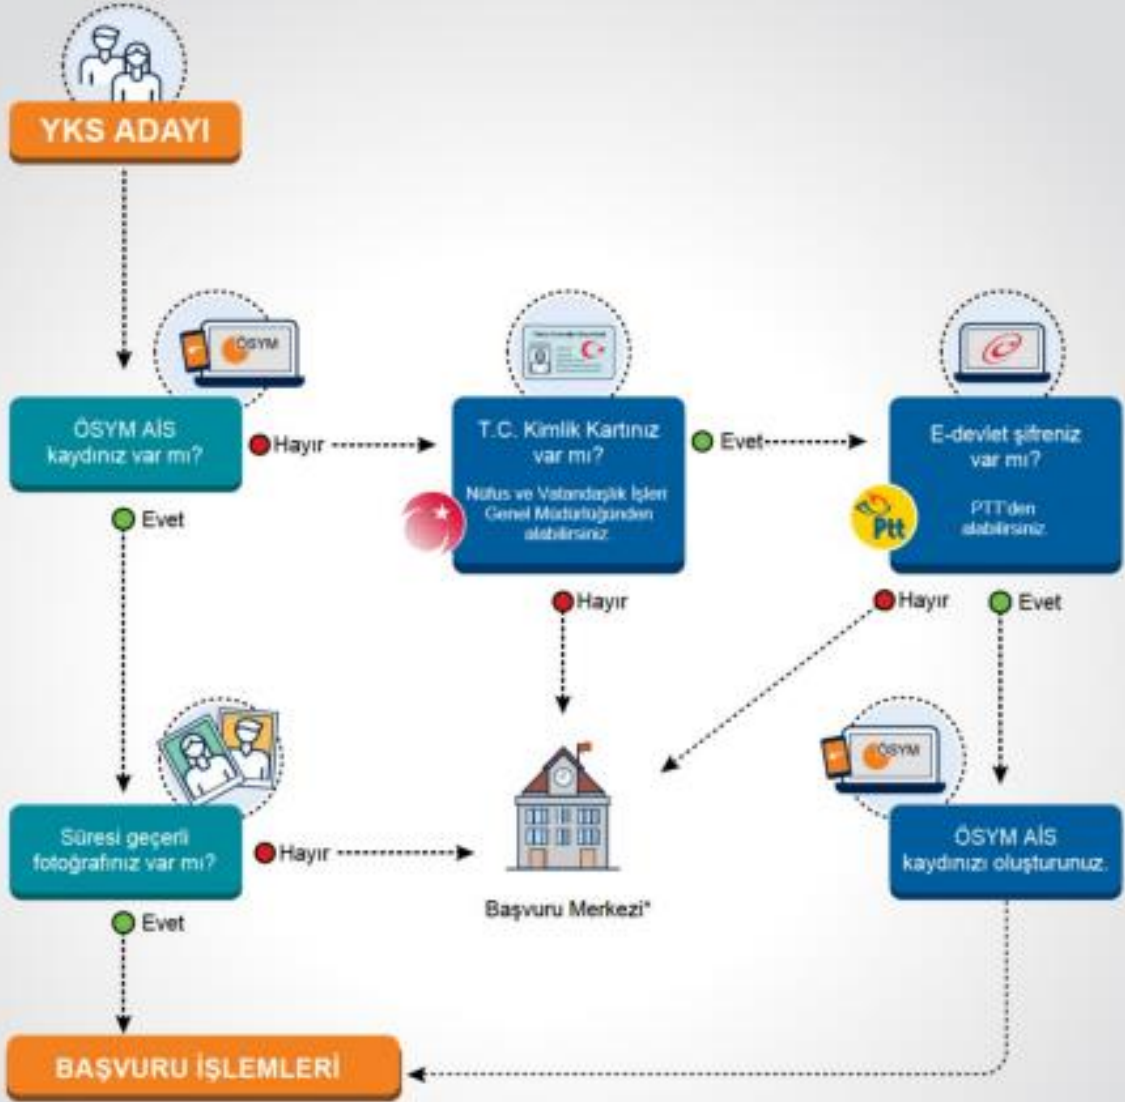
YKS ADAYI

ÖSYM

ÖSYM AİS kaydınız var mı?

Hayır

T.C. Kimlik Kartınız var mı?

Nüfus ve Vatandaşlık İşleri Genel Müdürlüğünden alabilirsiniz

Evet

E-devlet şifreniz var mı?

PTT'den alabilirsiniz

Ptt

Evet

Hayır

Hayır

Evet

ÖSYM

Süresi geçerli fotoğrafınız var mı?

Hayır

Başvuru Merkezi*

ÖSYM AİS kaydınızı oluşturunuz.

Evet

BAŞVURU İŞLEMLERİ